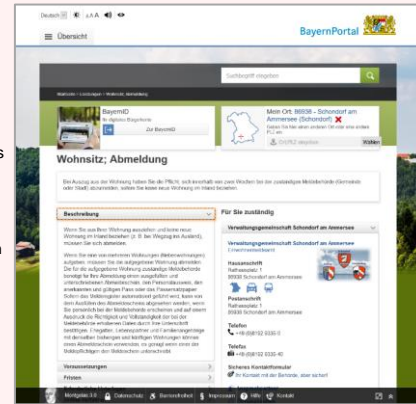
Deutsch A A A

Übersicht

BayernPortal

Suchbegriff eingeben

Startseite > Leistungen > Wohnsitz; Abmeldung

BayernID
Ihr digitales Bürgerkonto
Zur BayernID

Mein Ort: 86956 - Schondorf am Ammersee (Schondorf)
Geben Sie hier einen anderen Ort oder eine andere PLZ ein.
Ort/PLZ eingeben
Wählen

Wohnsitz; Abmeldung

Bei Auszug aus der Wohnung haben Sie die Pflicht, sich innerhalb von zwei Wochen bei der zuständigen Meldebehörde (Gemeinde oder Stadt) abzumelden, sofern Sie keine neue Wohnung im Inland beziehen.

Beschreibung

Wenn Sie aus Ihrer Wohnung ausziehen und keine neue Wohnung im Inland beziehen (z. B. bei Wegzug ins Ausland), müssen Sie sich abmelden.

Wenn Sie eine von mehreren Wohnungen (Nebenwohnungen) aufgeben, müssen Sie die aufgegebene Wohnung abmelden. Die für die aufgegebene Wohnung zuständige Meldebehörde benötigt für Ihre Abmeldung einen ausgefüllten und unterschriebenen Abmeldeschein, den Personalausweis, den anerkannten und gültigen Pass oder den Passersatzpapier. Sofern das Melderegister automatisiert geführt wird, kann von dem Ausfüllen des Abmeldescheines abgesehen werden, wenn Sie persönlich bei der Meldebehörde erscheinen und auf einem Ausdruck die Richtigkeit und Vollständigkeit der bei der Meldebehörde erhobenen Daten durch Ihre Unterschrift bestätigen. Ehegatten, Lebenspartner und Familienangehörige mit derselben bisherigen und künftigen Wohnung können einen Abmeldeschein verwenden, es genügt wenn einer der Meldepflichtigen den Meldeschein unterschreibt.

Voraussetzungen

Fristen

Für Sie zuständig

Verwaltungsgemeinschaft Schondorf am Ammersee

Verwaltungsgemeinschaft Schondorf am Ammersee

Hausanschrift
Rathausstraße 1
86938 Schondorf am Ammersee

Postanschrift
Rathausstraße 1
86938 Schondorf am Ammersee

Telefon
+49 (0)8192 9330-0

Telefax
+49 (0)8192 9330-40

Sicheres Kontaktformular

Mitteilen Datenschutz Barrierefreiheit Impressum Hilfe Kontakt